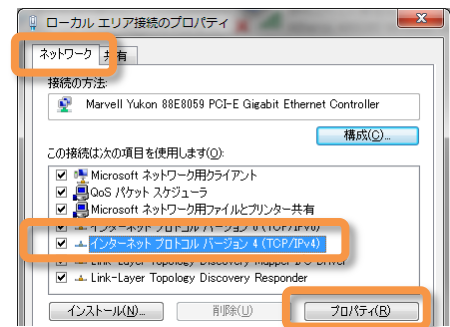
ローカル エリア接続のプロパティ

ネットワーク 共有

接続の方法:

Marvell Yukon 88E8059 PCI-E Gigabit Ethernet Controller

構成(C)...

この接続は次の項目を使用します(O):

Microsoft ネットワーク用クライアント
QoS パケット スケジューラ
Microsoft ネットワーク用ファイルとプリンター共有
インターネット プロトコル バージョン 6 (TCP/IPv6)
インターネット プロトコル バージョン 4 (TCP/IPv4)
Link-Layer Topology Discovery Mapper I/O Driver
Link-Layer Topology Discovery Responder

インストール(N)... 削除(U) プロパティ(R)